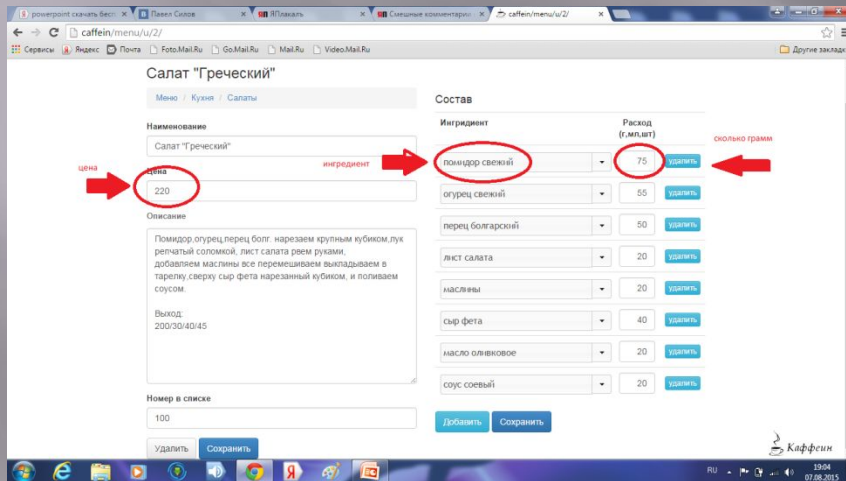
powerpoint скачать Бесп ×  Павел Силов ×  ЯПлакалъ ×  Смешные комментарии ×  caffein/menu/u/2/ ×

caffein/menu/u/2/

Сервисы  Яндекс  Почта  Foto.Mail.Ru  Go.Mail.Ru  Mail.Ru  Video.Mail.Ru  Другие закладк

Салат "Греческий"

Меню / Кухня / Салаты

Наименование

Салат "Греческий"

цена

Цена

220

Описание

Помидор,огурец,перец болг. нарезаем крупным кубиком,лук репчатый соломкой, лист салата рвем руками, добавляем маслины все перемешиваем выкладываем в тарелку,сверху сыр фета нарезанный кубиком, и поливаем соусом.

Выход:
200/30/40/45

Номер в списке

100

Удалить  Сохранить

Состав

| Ингридиент | Расход (г,мл,шт) | |
|---|---|---|
| помидор свежий | 75 | удалить |
| огурец свежий | 55 | удалить |
| перец болгарский | 50 | удалить |
| лист салата | 20 | удалить |
| маслины | 20 | удалить |
| сыр фета | 40 | удалить |
| масло оливковое | 20 | удалить |
| соус соевый | 20 | удалить |

ингредиент

сколько грамм

Добавить  Сохранить

Каффеин

RU 19:04 07.08.2015